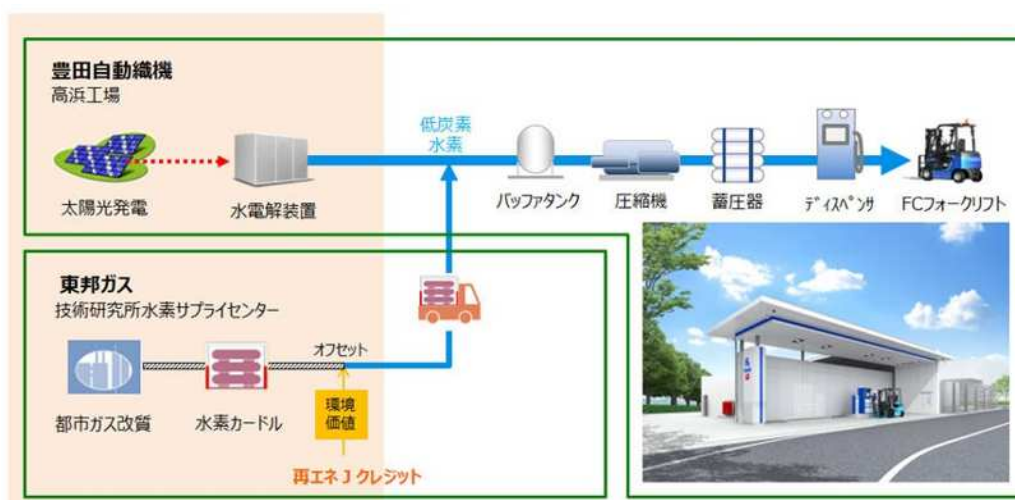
豊田自動織機
高浜工場

太陽光発電

水電解装置

低炭素
水素

バッファタンク

圧縮機

蓄圧器

ディスペンサ

FCフォークリフト

東邦ガス
技術研究所水素サプライセンター

オフセット

都市ガス改質

水素カードル

環境
価値

再エネＪクレジット